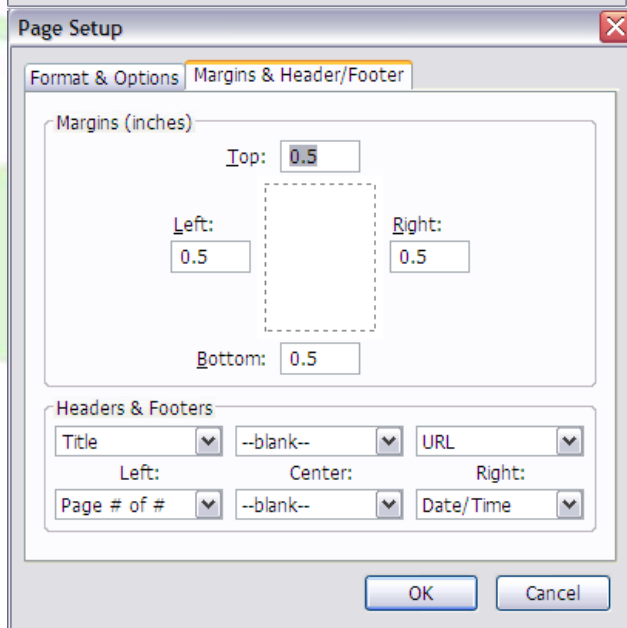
Page Setup

Format & Options | Margins & Header/Footer

Margins (inches)

Top: 0.5

Left: 0.5

Right: 0.5

Bottom: 0.5

Headers & Footers

Title | --blank-- | URL

Left: | Center: | Right:

Page # of # | --blank-- | Date/Time

OK | Cancel